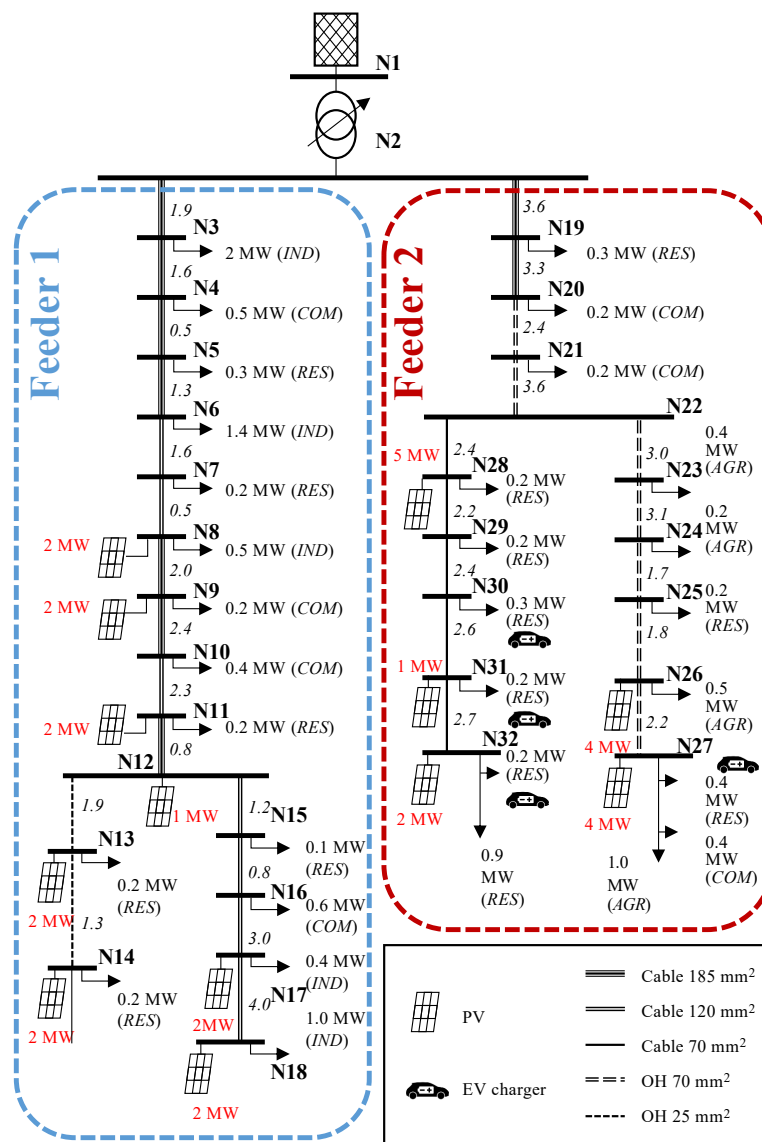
N1

N2

Feeder 1

1.9
N3
2 MW (*IND*)
1.6
N4
0.5 MW (*COM*)
0.5
N5
0.3 MW (*RES*)
1.3
N6
1.4 MW (*IND*)
1.6
N7
0.2 MW (*RES*)
0.5
2 MW
N8
0.5 MW (*IND*)
2.0
2 MW
N9
0.2 MW (*COM*)
2.4
N10
0.4 MW (*COM*)
2.3
2 MW
N11
0.2 MW (*RES*)
0.8
N12
1 MW
1.9
N13
0.2 MW (*RES*)
2 MW
1.3
N14
0.2 MW (*RES*)
2 MW
1.2
N15
0.1 MW (*RES*)
0.8
N16
0.6 MW (*COM*)
3.0
0.4 MW (*IND*)
N17
4.0
2MW
1.0 MW (*IND*)
N18
2 MW

Feeder 2

3.6
N19
0.3 MW (*RES*)
3.3
N20
0.2 MW (*COM*)
2.4
N21
0.2 MW (*COM*)
3.6
N22
5 MW
2.4
N28
0.2 MW (*RES*)
2.2
N29
0.2 MW (*RES*)
2.4
N30
0.3 MW (*RES*)
2.6
1 MW
N31
0.2 MW (*RES*)
2.7
N32
0.2 MW (*RES*)
2 MW
0.9 MW (*RES*)
3.0
0.4 MW (*AGR*)
N23
3.1
N24
0.2 MW (*AGR*)
1.7
N25
0.2 MW (*RES*)
1.8
N26
0.5 MW (*AGR*)
2.2
4 MW
N27
0.4 MW (*RES*)
4 MW
0.4 MW (*COM*)
1.0 MW (*AGR*)

PV
EV charger
Cable 185 mm$^2$
Cable 120 mm$^2$
Cable 70 mm$^2$
OH 70 mm$^2$
OH 25 mm$^2$